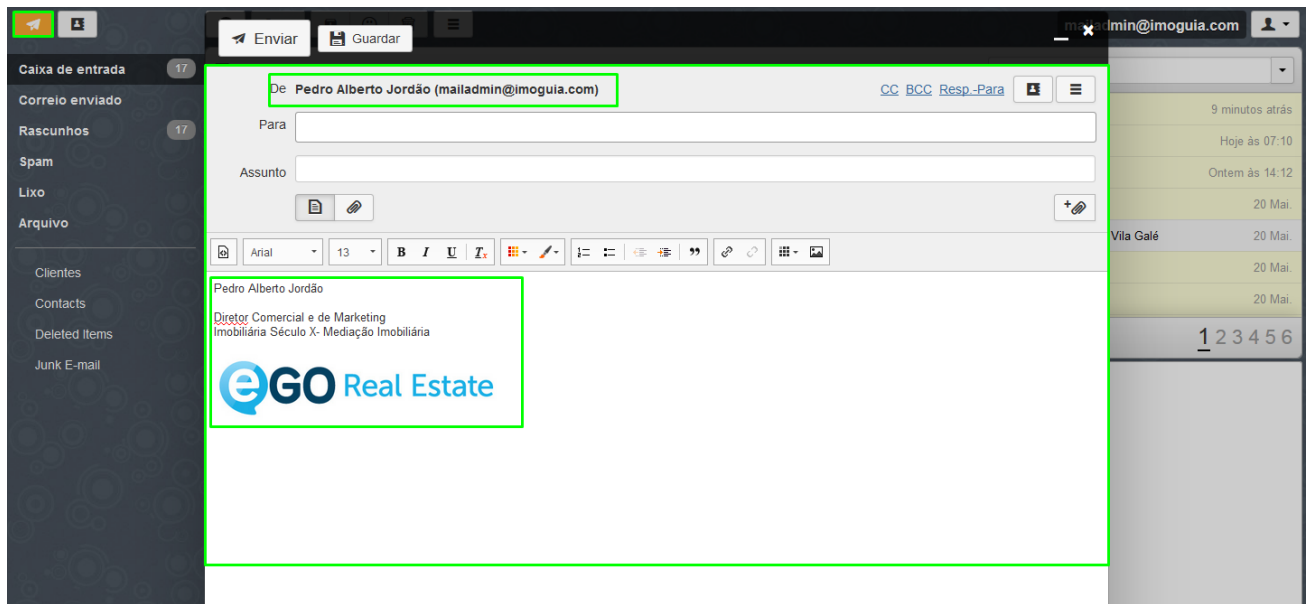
Caixa de entrada 17
Correio enviado
Rascunhos 17
Spam
Lixo
Arquivo

Clientes
Contacts
Deleted Items
Junk E-mail

Enviar
Guardar

mailadmin@imoguia.com

De Pedro Alberto Jordão (mailadmin@imoguia.com)
CC BCC Resp.-Para
Para
Assunto

Arial
13

Pedro Alberto Jordão

Diretor Comercial e de Marketing
Imobiliária Século X- Mediação Imobiliária

eGO Real Estate

9 minutos atrás
Hoje às 07:10
Ontem às 14:12
20 Mai.
Vila Galé 20 Mai.
20 Mai.
20 Mai.
1 2 3 4 5 6